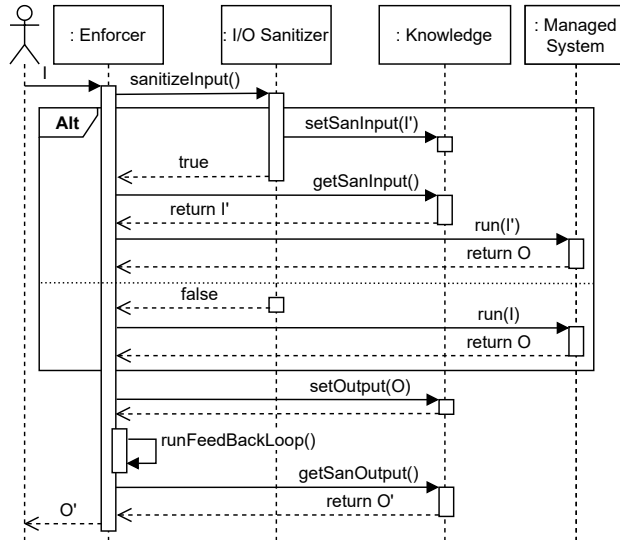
: Enforcer

: I/O Sanitizer

: Knowledge

: Managed System

I

sanitizeInput()

Alt

setSanInput(I')

true

getSanInput()

return I'

run(I')

return O

false

run(I)

return O

setOutput(O)

runFeedBackLoop()

getSanOutput()

return O'

O'